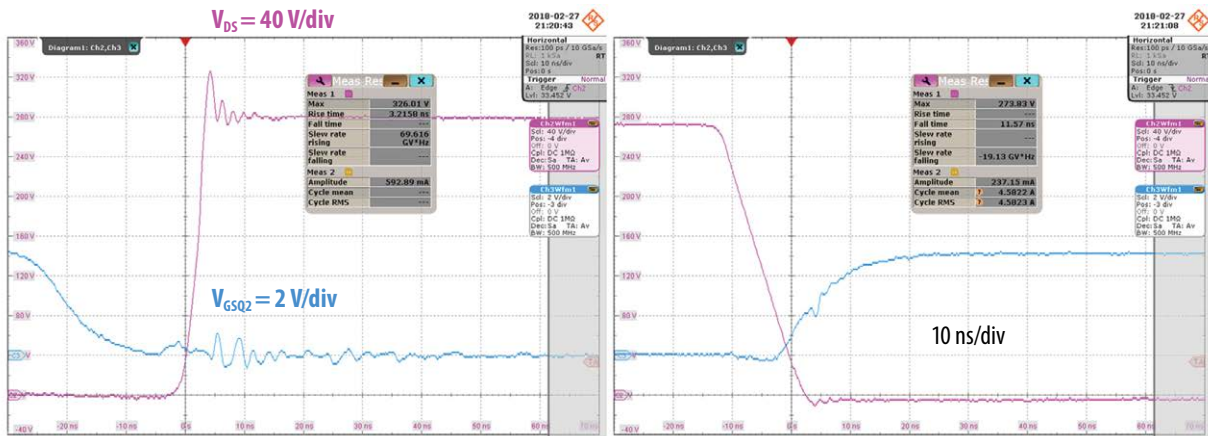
$V_{DS}$ = 40 V/div

2018-02-27
21:20:43

Diagram1: Ch2,Ch3

Horizontal
Res:100 ps / 10 GSa/s
RL: 1 kSa
Scl: 10 ns/div
Pos: 0 s
RT

Trigger Normal
A: Edge Ch2
Lvl: 33.452 V

Meas Res

| Meas 1 | |
|---|---|
| Max | 326.01 V |
| Rise time | 3.2158 ns |
| Fall time | --- |
| Slew rate rising | 69.616 GV*Hz |
| Slew rate falling | --- |
| Meas 2 | |
| Amplitude | 592.89 mA |
| Cycle mean | --- |
| Cycle RMS | --- |

Ch2Wfm1
Scl: 40 V/div
Pos: -4 div
Off: 0 V
Cpl: DC 1MΩ
Dec:Sa TA: Av
BW: 500 MHz

Ch3Wfm1
Scl: 2 V/div
Pos: -3 div
Off: 0 V
Cpl: DC 1MΩ
Dec:Sa TA: Av
BW: 500 MHz

360 V
320 V
280 V
240 V
200 V
160 V
120 V
80 V
40 V
0 V
-40 V

$V_{GSQ2}$ = 2 V/div

-20 ns
-10 ns
0 s
10 ns
20 ns
30 ns
40 ns
50 ns
60 ns

2018-02-27
21:21:08

Diagram1: Ch2,Ch3

Horizontal
Res:100 ps / 10 GSa/s
RL: 1 kSa
Scl: 10 ns/div
Pos: 0 s

Trigger Normal
A: Edge Ch2
Lvl: 33.452 V

Meas Res

| Meas 1 | |
|---|---|
| Max | 273.83 V |
| Rise time | --- |
| Fall time | 11.57 ns |
| Slew rate rising | --- |
| Slew rate falling | -19.13 GV*Hz |
| Meas 2 | |
| Amplitude | 237.15 mA |
| Cycle mean | 4.5822 A |
| Cycle RMS | 4.5873 A |

Ch2Wfm1
Scl: 40 V/div
Pos: -4 div
Off: 0 V
Cpl: DC 1MΩ
Dec:Sa TA: Av
BW: 500 MHz

Ch3Wfm1
Scl: 2 V/div
Pos: -3 div
Off: 0 V
Cpl: DC 1MΩ
Dec:Sa TA: Av
BW: 500 MHz

360 V
320 V
280 V
240 V
200 V
160 V
120 V
80 V
40 V
0 V
-40 V

10 ns/div

-20 ns
-10 ns
0 s
10 ns
20 ns
30 ns
40 ns
50 ns
60 ns